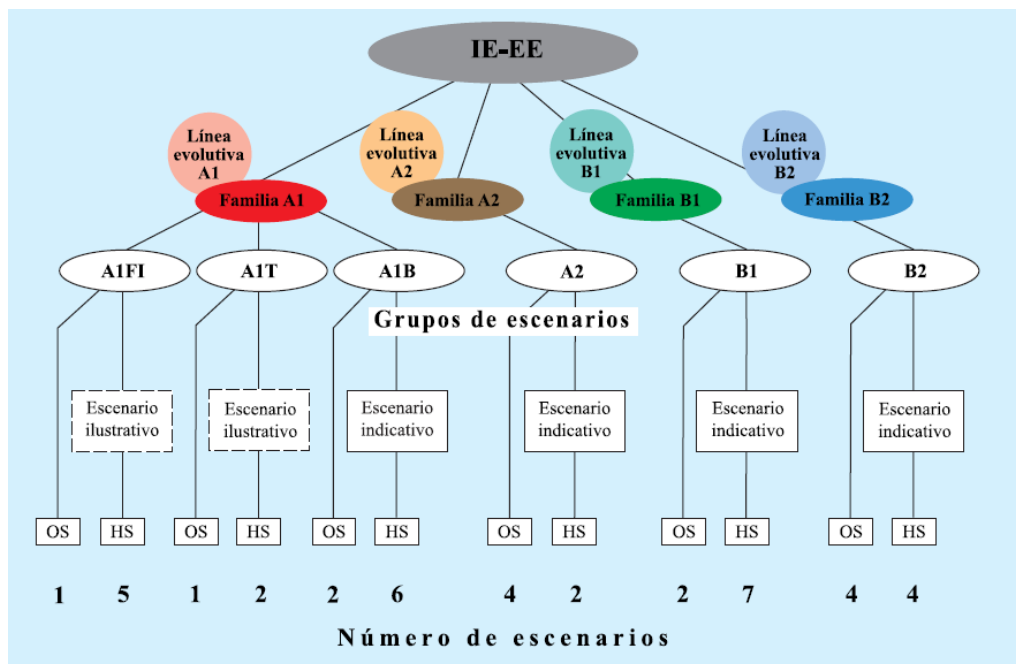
IE-EE

Línea evolutiva A1
Línea evolutiva A2
Línea evolutiva B1
Línea evolutiva B2

Familia A1
Familia A2
Familia B1
Familia B2

A1FI
A1T
A1B
A2
B1
B2

Grupos de escenarios

Escenario ilustrativo
Escenario ilustrativo
Escenario indicativo
Escenario indicativo
Escenario indicativo
Escenario indicativo

OS HS OS HS OS HS OS HS OS HS OS HS

1 5 1 2 2 6 4 2 2 7 4 4

Número de escenarios